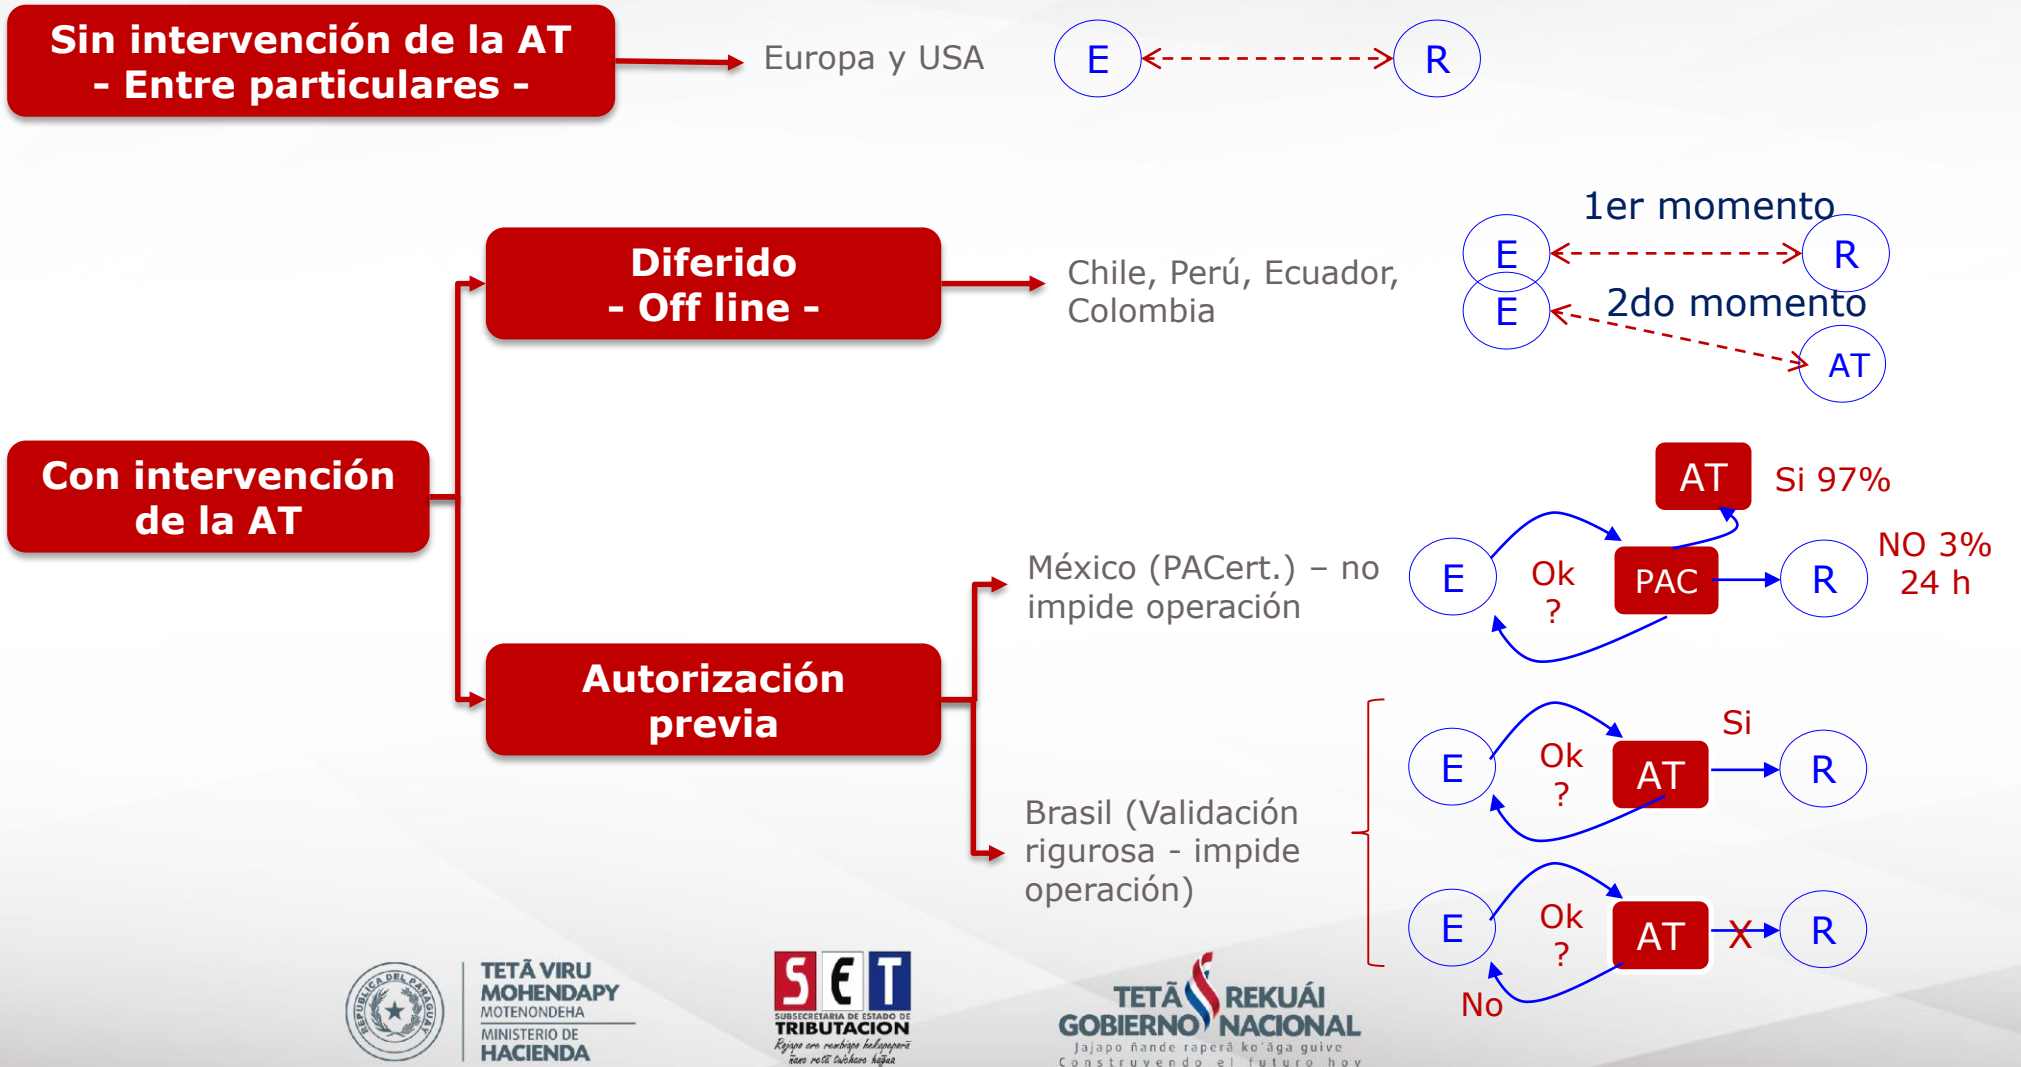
Sin intervención de la AT
- Entre particulares -

Europa y USA

E R

Con intervención de la AT

Diferido
- Off line -

Chile, Perú, Ecuador, Colombia

1er momento
E R
E
2do momento
AT

Autorización previa

México (PACert.) – no impide operación

AT Si 97%
E Ok ? PAC R
NO 3%
24 h

Brasil (Validación rigurosa - impide operación)

E Ok ? AT Si R

E Ok ? AT X R
No

REPÚBLICA DEL PARAGUAY
TETÃ VIRU MOHENDAPY MOTENONDEHA
MINISTERIO DE HACIENDA

SET
SUBSECRETARÍA DE ESTADO DE TRIBUTACIÓN
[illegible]

TETÃ REKUÁI
GOBIERNO NACIONAL
Jajapo ñande raperã ko'ãga guive
Construyendo el futuro hoy